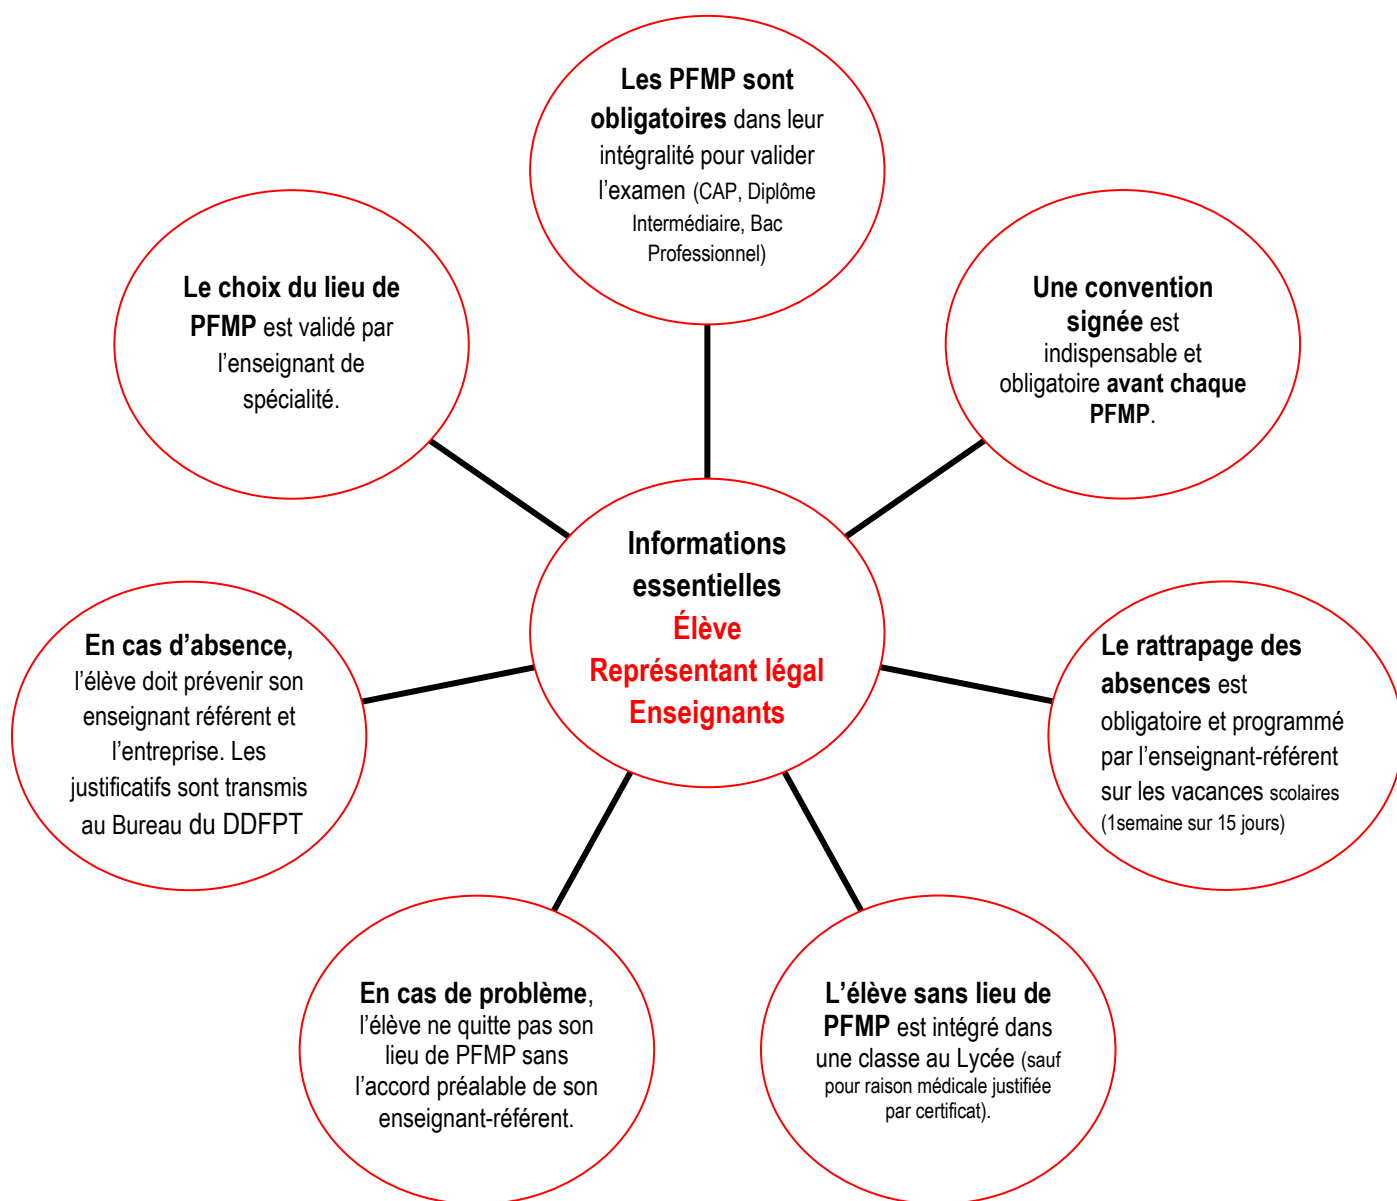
Informations essentielles
Élève
Représentant légal
Enseignants

Les PFMP sont obligatoires dans leur intégralité pour valider l'examen (CAP, Diplôme Intermédiaire, Bac Professionnel)

Une convention signée est indispensable et obligatoire avant chaque PFMP.

Le rattrapage des absences est obligatoire et programmé par l'enseignant-référent sur les vacances scolaires (1semaine sur 15 jours)

L'élève sans lieu de PFMP est intégré dans une classe au Lycée (sauf pour raison médicale justifiée par certificat).

En cas de problème, l'élève ne quitte pas son lieu de PFMP sans l'accord préalable de son enseignant-référent.

En cas d'absence, l'élève doit prévenir son enseignant référent et l'entreprise. Les justificatifs sont transmis au Bureau du DDFPT

Le choix du lieu de PFMP est validé par l'enseignant de spécialité.